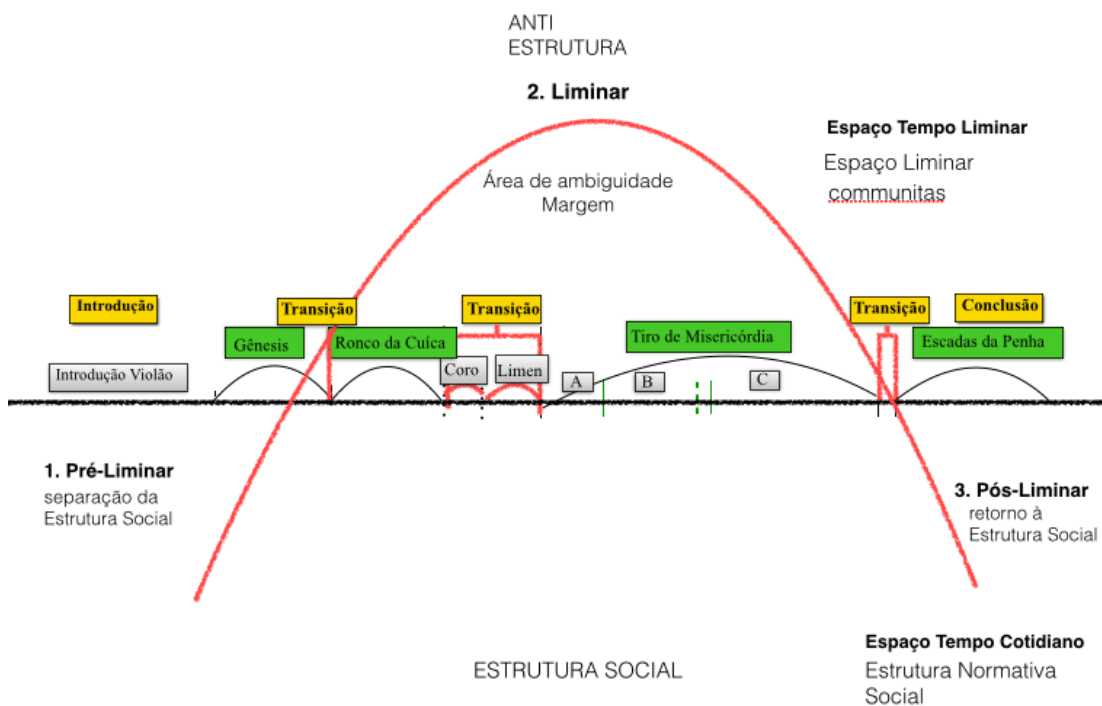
ANTI
ESTRUTURA

2. Liminar

Espaço Tempo Liminar

Espaço Liminar
communitas

Área de ambiguidade
Margem

Introdução

Transição

Transição

Transição

Conclusão

Gênesis

Ronco da Cuíca

Tiro de Misericórdia

Escadas da Penha

Introdução Violão

Coro

Limen

A

B

C

1. Pré-Liminar
separação da
Estrutura Social

3. Pós-Liminar
retorno à
Estrutura Social

Espaço Tempo Cotidiano
Estrutura Normativa
Social

ESTRUTURA SOCIAL